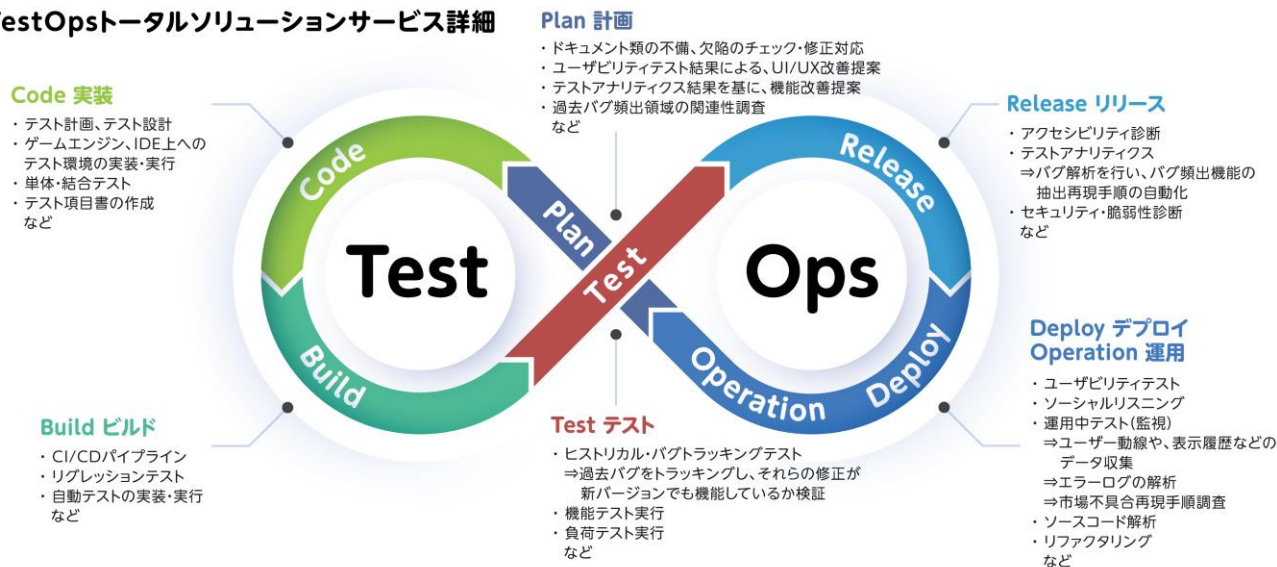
estOpsトータルソリューションサービス詳細

Plan 計画
・ドキュメント類の不備、欠陥のチェック・修正対応
・ユーザビリティテスト結果による、UI/UX改善提案
・テストアナリティクス結果を基に、機能改善提案
・過去バグ頻出領域の関連性調査
など

Code 実装
・テスト計画、テスト設計
・ゲームエンジン、IDE上へのテスト環境の実装・実行
・単体・結合テスト
・テスト項目書の作成
など

Release リリース
・アクセシビリティ診断
・テストアナリティクス
⇒バグ解析を行い、バグ頻出機能の抽出再現手順の自動化
・セキュリティ・脆弱性診断
など

Code

Release

Plan

Test

Test

Ops

Build

Operation

Deploy

Deploy デプロイ
Operation 運用
・ユーザビリティテスト
・ソーシャルリスニング
・運用中テスト(監視)
⇒ユーザー動線や、表示履歴などのデータ収集
⇒エラーログの解析
⇒市場不具合再現手順調査
・ソースコード解析
・リファクタリング
など

Build ビルド
・CI/CDパイプライン
・リグレッションテスト
・自動テストの実装・実行
など

Test テスト
・ヒストリカル・バグトラッキングテスト
⇒過去バグをトラッキングし、それらの修正が新バージョンでも機能しているか検証
・機能テスト実行
・負荷テスト実行
など